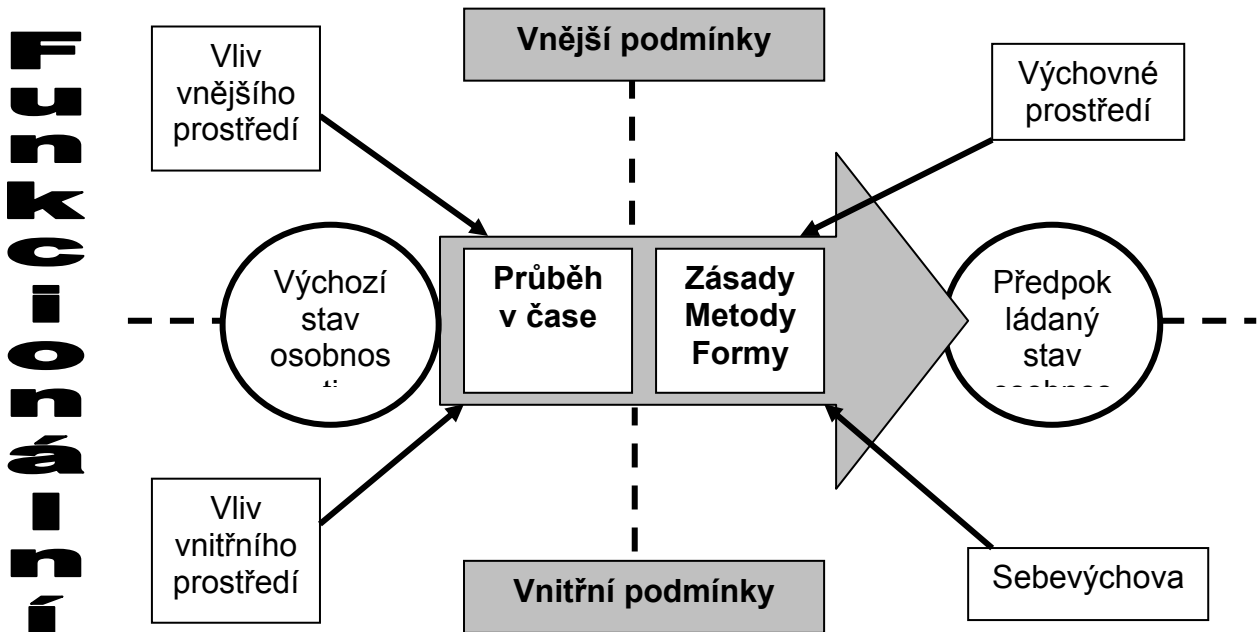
Funkcionální

Vliv vnějšího prostředí

Vnější podmínky

Výchovné prostředí

Výchozí stav osobnos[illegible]

Průběh v čase

Zásady Metody Formy

Předpok ládaný stav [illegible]

Vliv vnitřního prostředí

Vnitřní podmínky

Sebevýchova